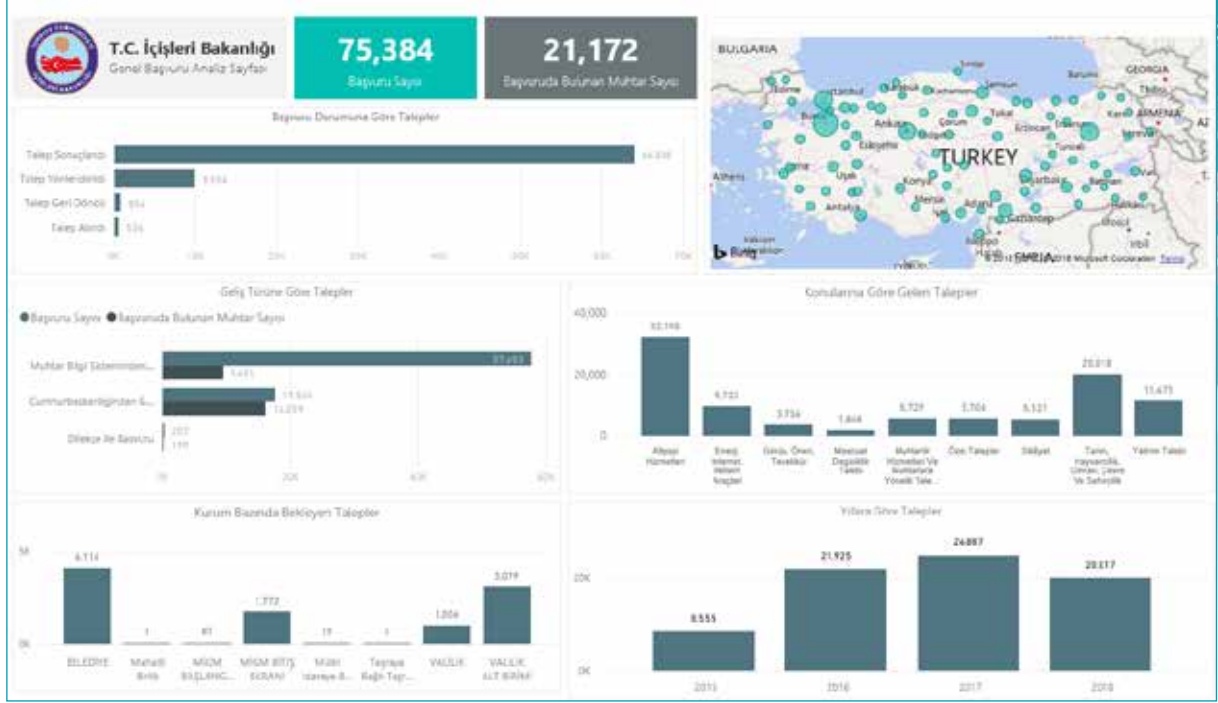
T.C. İçişleri Bakanlığı
Genel Başvuru Analiz Sayfası

75,384
Başvuru Sayısı

21,172
Başvuruda Bulunan Muhtar Sayısı

BULGARIA
GEORGIA
ARMENIA
TURKEY
Athens
Ankara
Konya
Antalya
Mersin
Adana
Gaziantep
Erzincan
Çorum
Tokat
Eskişehir
Uşak
Samsun
Batumi
Tbilisi
Aleppo
SYRIA
Bing
© 2018 HERE © 2018 Microsoft Corporation Terms

Başvuru Durumuna Göre Talepler

| Talep Sonuçlandı | 64,898 |
|---|---|
| Talep Yönlendirildi | 9,594 |
| Talep Geri Dönüldü | 854 |
| Talep Alındı | 536 |

0K 10K 20K 30K 40K 50K 60K 70K

Geliş Türüne Göre Talepler

● Başvuru Sayısı ● Başvuruda Bulunan Muhtar Sayısı

| | Başvuru Sayısı | Başvuruda Bulunan Muhtar Sayısı |
|---|---|---|
| Muhtar Bilgi Sisteminden... | 57,653 | 5,651 |
| Cumhurbaşkanlığından &... | 17,524 | 15,259 |
| Dilekçe ile Başvuru | 207 | 110 |

0K 20K 40K 60K

Konularına Göre Gelen Talepler

40,000
20,000
0

| Altyapı Hizmetleri | Enerji, İnternet, İletişim, Araçları | Görüş, Öneri, Teşekkür | Mevzuat Değişikliği Talebi | Muhtarlık Hizmetleri Ve Muhtarlara Yönelik Tale... | Özel Talepler | Şikâyet | Tarım, Hayvancılık, Orman, Çevre Ve Şehircilik | Yatırım Talebi |
|---|---|---|---|---|---|---|---|---|
| 32,198 | 9,733 | 3,734 | 1,444 | 5,729 | 5,704 | 5,121 | 20,018 | 11,475 |

Kurum Bazında Bekleyen Talepler

5K
0K

| BELEDİYE | Mahalli Birlik | MİGM BAŞLANG... | MİGM BİTİŞ EKRANI | Millî İstihbarat B... | Taşraya Bağlı Teş... | VALİLİK | VALİLİK ALT BİRİM |
|---|---|---|---|---|---|---|---|
| 6,114 | 1 | 41 | 1,772 | 19 | 1 | 1,004 | 3,079 |

Yıllara Göre Talepler

20K
0K

| 2015 | 2016 | 2017 | 2018 |
|---|---|---|---|
| 8,555 | 21,925 | 24,887 | 20,017 |